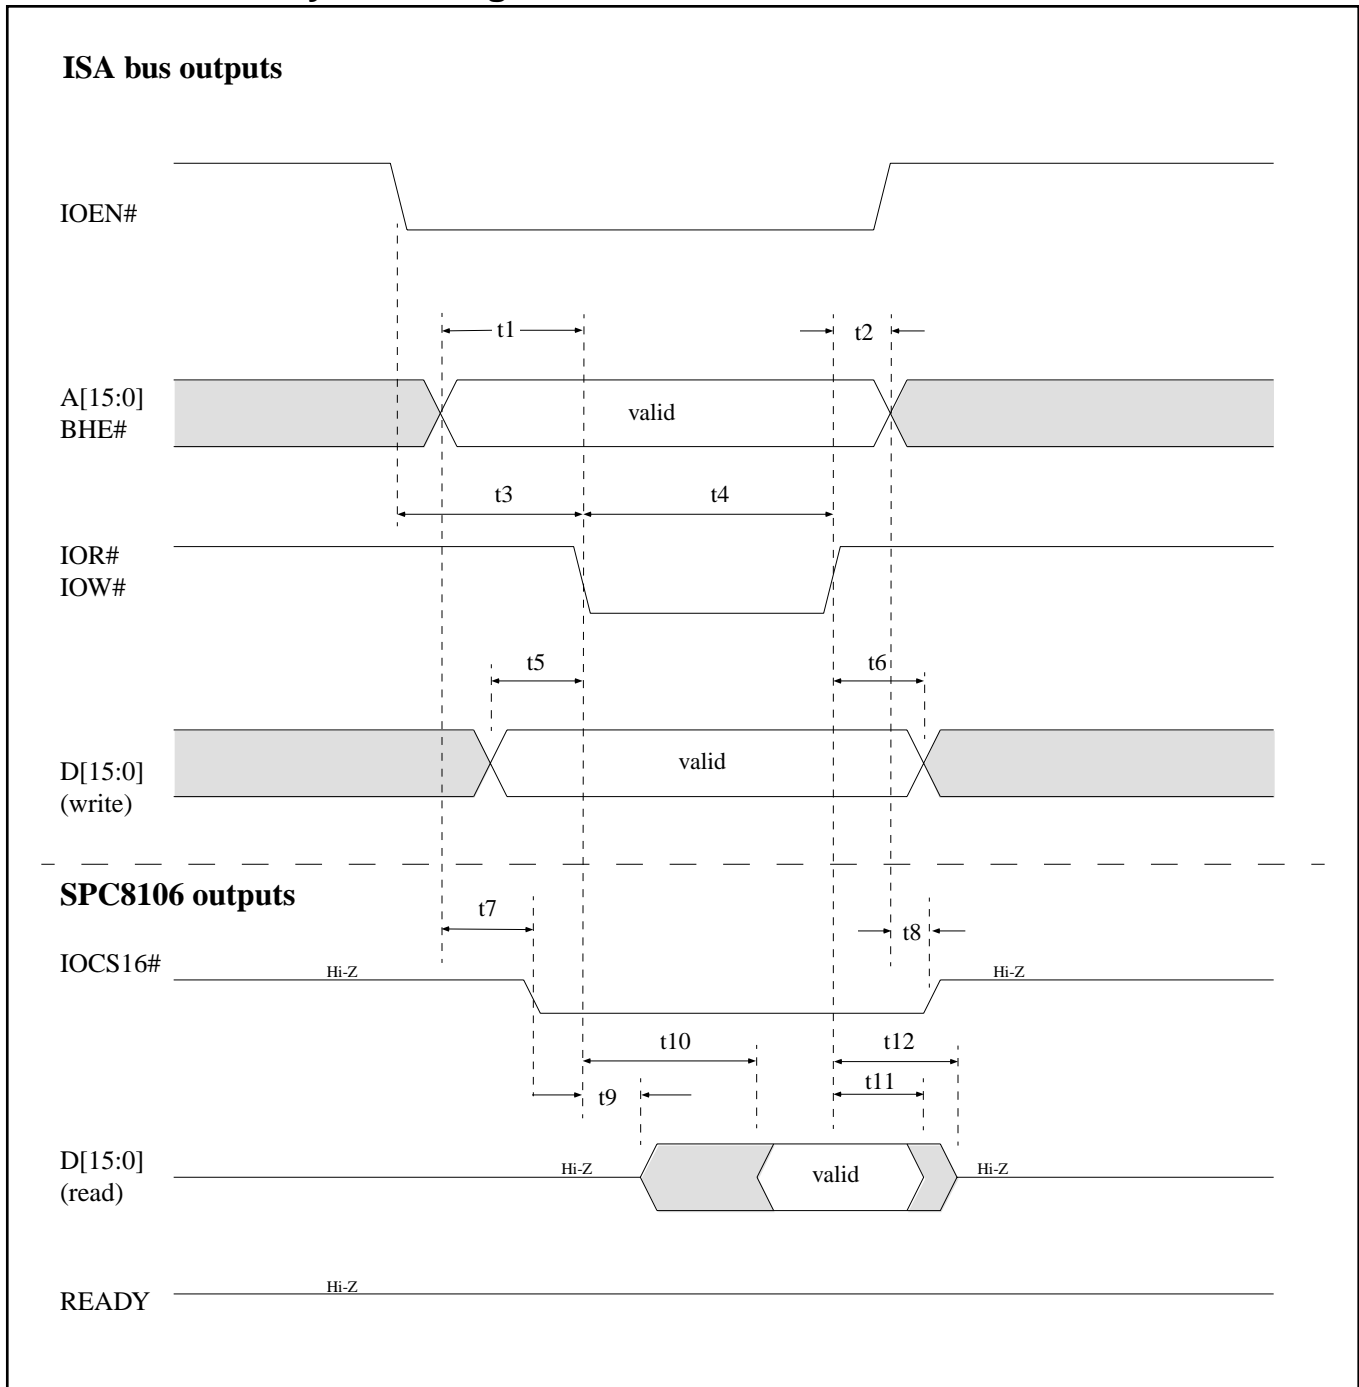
ISA bus outputs

IOEN#

t1

t2

A[15:0]
BHE#

valid

t3

t4

IOR#
IOW#

t5

t6

D[15:0]
(write)

valid

SPC8106 outputs

t7

t8

IOCS16#

Hi-Z

Hi-Z

t10

t12

t9

t11

D[15:0]
(read)

Hi-Z

valid

Hi-Z

READY

Hi-Z